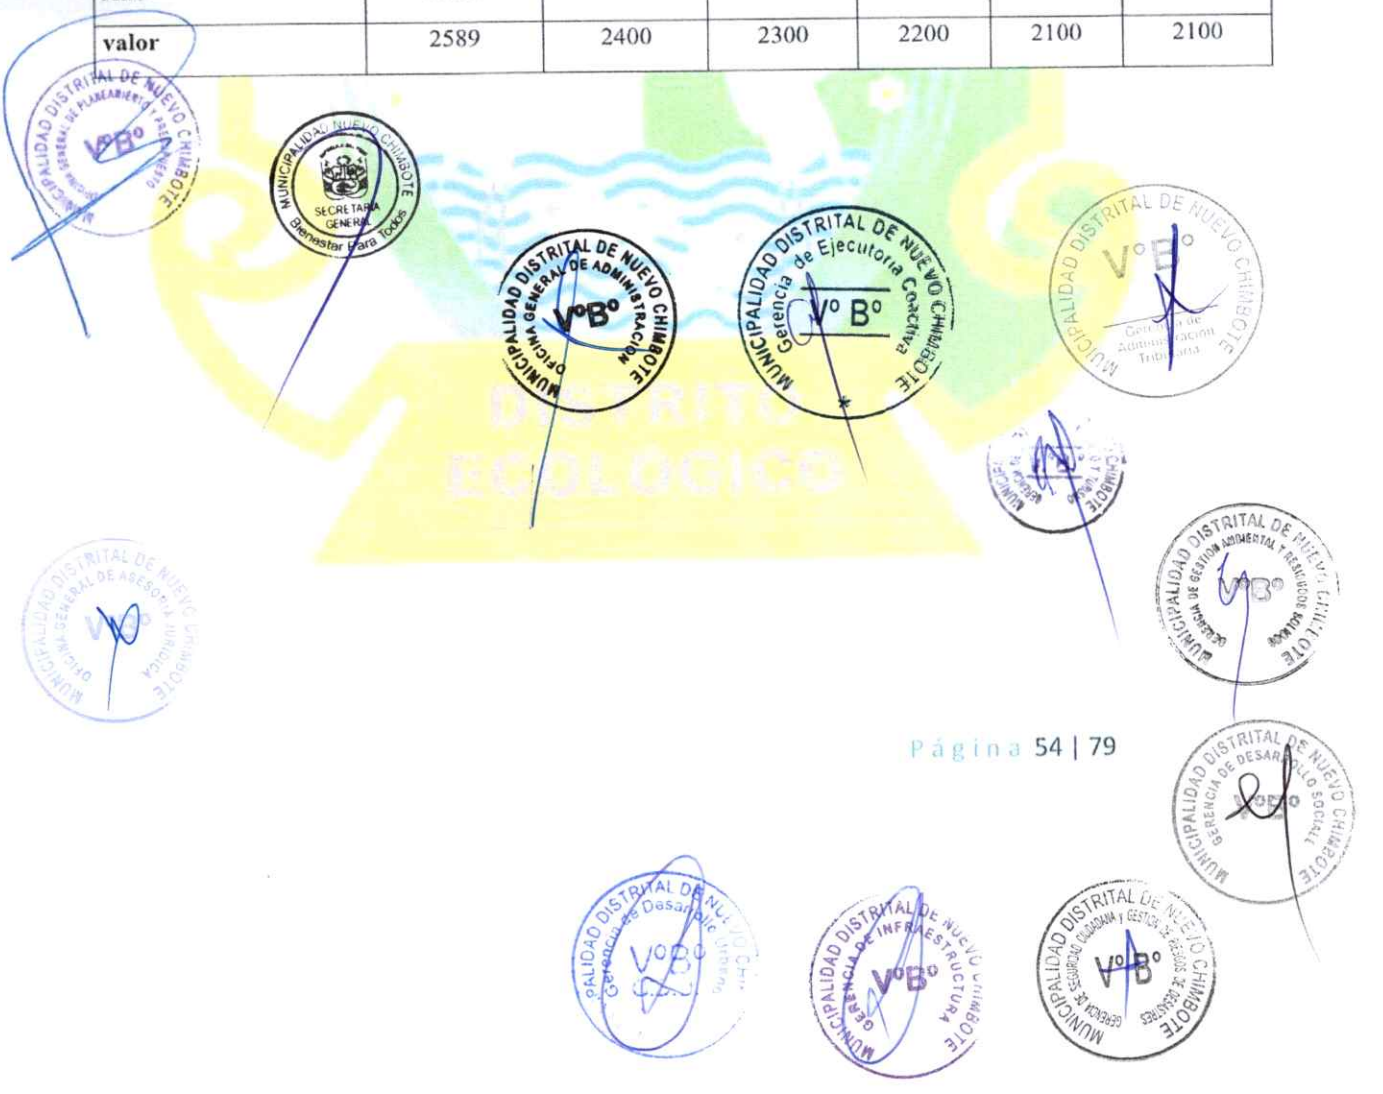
| valor | 2589 | 2400 | 2300 | 2200 | 2100 | 2100 |
|---|---|---|---|---|---|---|

MUNICIPALIDAD DISTRITAL DE NUEVO CHIMBOTE
OFICINA GENERAL DE PLANEAMIENTO Y PRESUPUESTO
V°B°

MUNICIPALIDAD NUEVO CHIMBOTE
SECRETARIA GENERAL
Bienestar Para Todos

MUNICIPALIDAD DISTRITAL DE NUEVO CHIMBOTE
OFICINA GENERAL DE ADMINISTRACION
V°B°

MUNICIPALIDAD DISTRITAL DE NUEVO CHIMBOTE
Gerencia de Ejecutoria Coactiva
V° B°

MUNICIPALIDAD DISTRITAL DE NUEVO CHIMBOTE
V°B°
Gerencia de Administración Tributaria

DISTRITO ECOLOGICO

MUNICIPALIDAD DISTRITAL DE NUEVO CHIMBOTE
OFICINA GENERAL DE ASESORIA JURIDICA
V°B°

MUNICIPALIDAD DISTRITAL DE NUEVO CHIMBOTE
GERENCIA DE GESTION AMBIENTAL Y RESIDUOS SOLIDOS
V°B°

Página 54 | 79

MUNICIPALIDAD DISTRITAL DE NUEVO CHIMBOTE
GERENCIA DE DESARROLLO SOCIAL
V°B°

MUNICIPALIDAD DISTRITAL DE NUEVO CHIMBOTE
Gerencia de Desarrollo Urbano
V°B°

MUNICIPALIDAD DISTRITAL DE NUEVO CHIMBOTE
GERENCIA DE INFRAESTRUCTURA
V°B°

MUNICIPALIDAD DISTRITAL DE NUEVO CHIMBOTE
GERENCIA DE SEGURIDAD CIUDADANA Y GESTION DE RIESGOS DE DESASTRES
V°B°